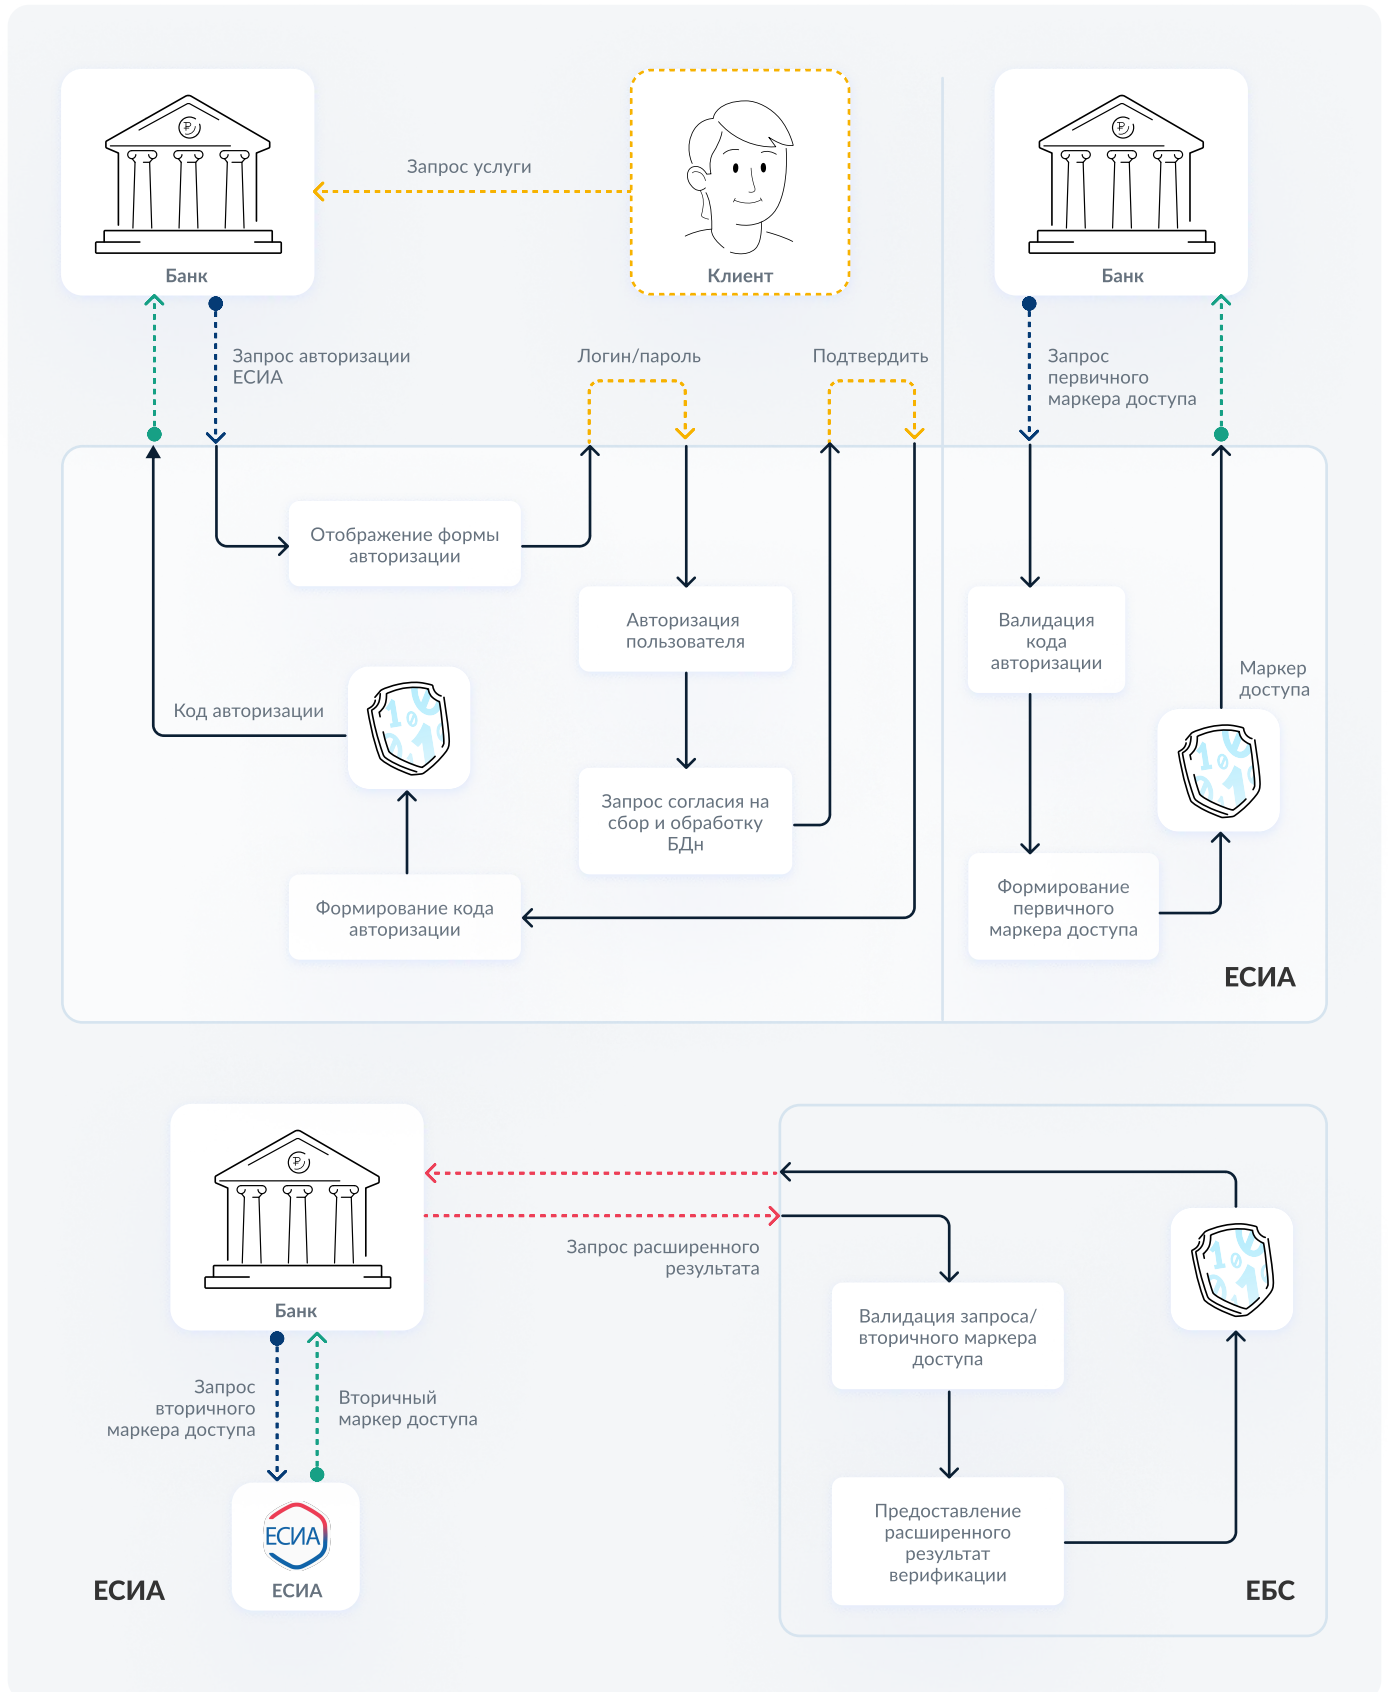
Банк

Запрос услуги

Клиент

Банк

Запрос авторизации ЕСИА

Логин/пароль

Подтвердить

Запрос первичного маркера доступа

Отображение формы авторизации

Авторизация пользователя

Валидация кода авторизации

Маркер доступа

Код авторизации

Запрос согласия на сбор и обработку БДн

Формирование кода авторизации

Формирование первичного маркера доступа

ЕСИА

Банк

Запрос расширенного результата

Валидация запроса/ вторичного маркера доступа

Запрос вторичного маркера доступа

Вторичный маркер доступа

Предоставление расширенного результат верификации

ЕСИА

ЕСИА

ЕСИА

ЕБС